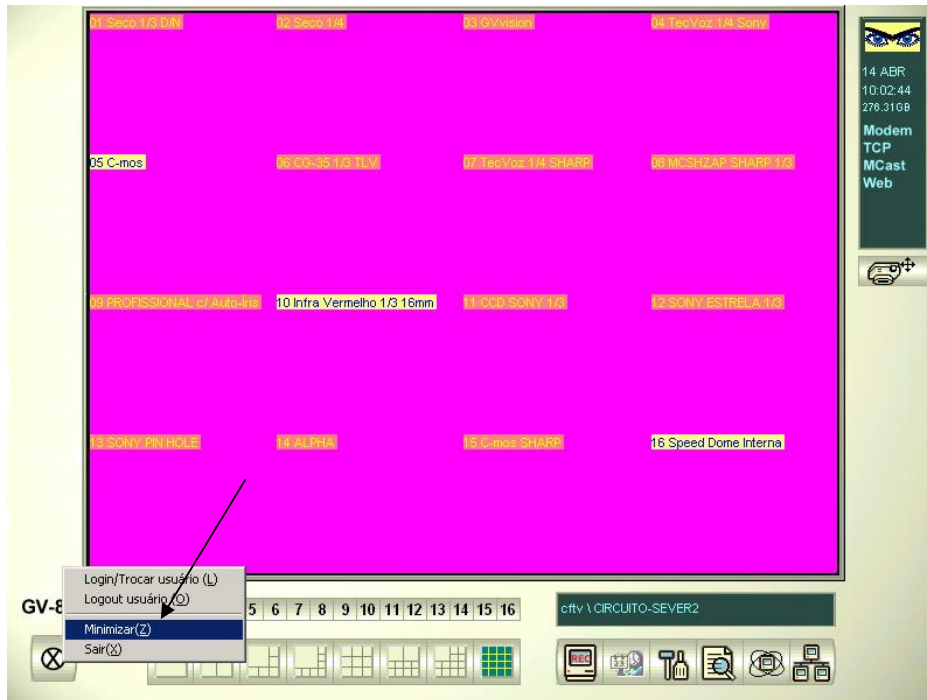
01 Seco 1/3 D/N
02 Seco 1/4
03 GVvision
04 TecVoz 1/4 Sony
05 C-mos
06 CG-35 1/3 TLV
07 TecVoz 1/4 SHARP
08 MCSHZAP SHARP 1/3
09 PROFISSIONAL c/ Auto-Iris
10 Infra Vermelho 1/3 16mm
11 CCD SONY 1/3
12 SONY ESTRELA 1/3
13 SONY PIN HOLE
14 ALPHA
15 C-mos SHARP
16 Speed Dome Interna

14 ABR
10:02:44
276.31GB
Modem
TCP
MCast
Web

Login/Trocar usuário (L)
Logout usuário (O)
Minimizar(Z)
Sair(X)

GV-8

5 6 7 8 9 10 11 12 13 14 15 16

cftv \ CIRCUITO-SEVER2

REC